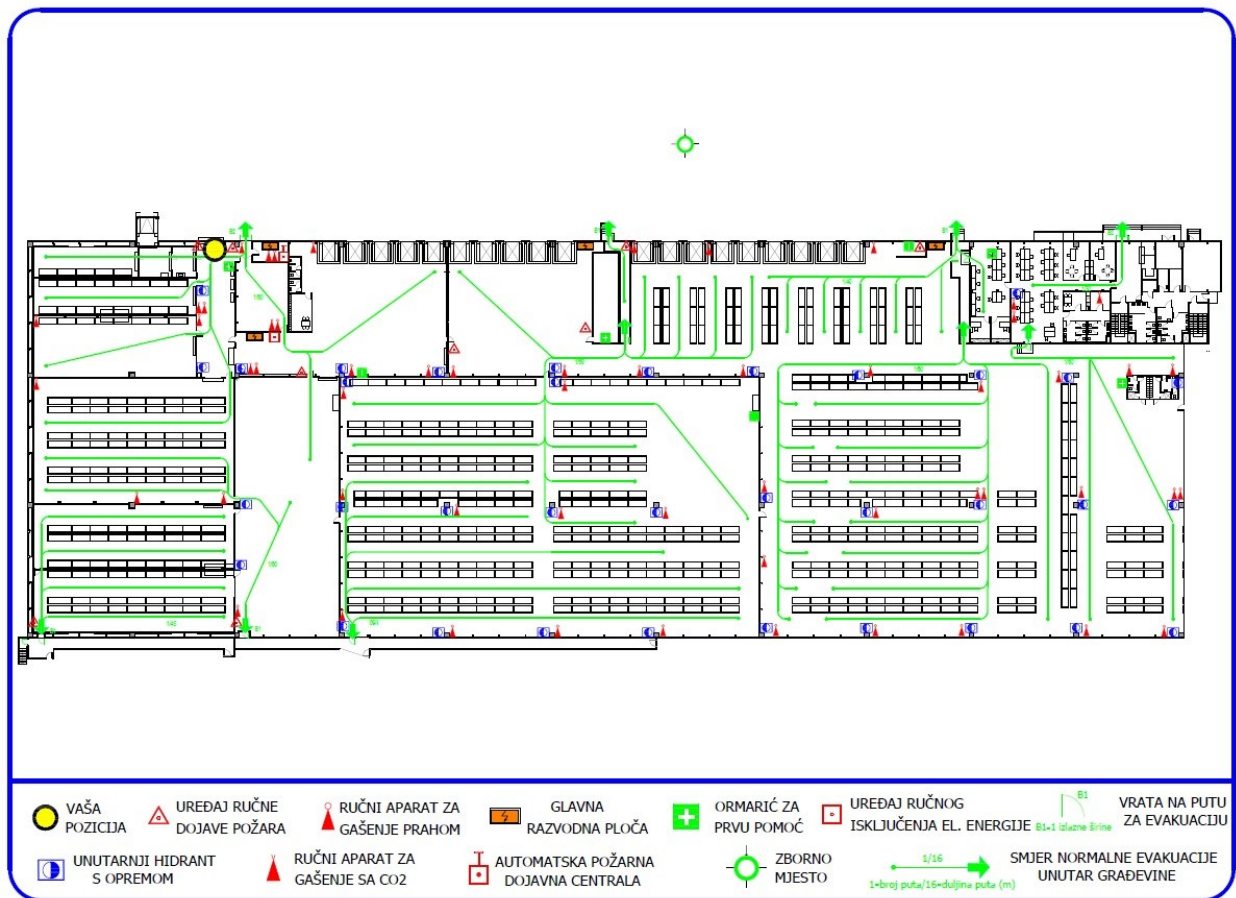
VAŠA POZICIJA

UREĐAJ RUČNE DOJAVE POŽARA

RUČNI APARAT ZA GAŠENJE PRAHOM

GLAVNA RAZVODNA PLOČA

ORMARIĆ ZA PRVU POMOĆ

UREĐAJ RUČNOG ISKLJUČENJA EL. ENERGIJE

B1
B1=1 izlazne širine

VRATA NA PUTU ZA EVAKUACIJU

UNUTARNJI HIDRANT S OPREMOM

RUČNI APARAT ZA GAŠENJE SA CO2

AUTOMATSKA POŽARNA DOJAVNA CENTRALA

ZBORNO MJESTO

1/16
1=broj puta/16=duljina puta (m)

SMJER NORMALNE EVAKUACIJE UNUTAR GRAĐEVINE